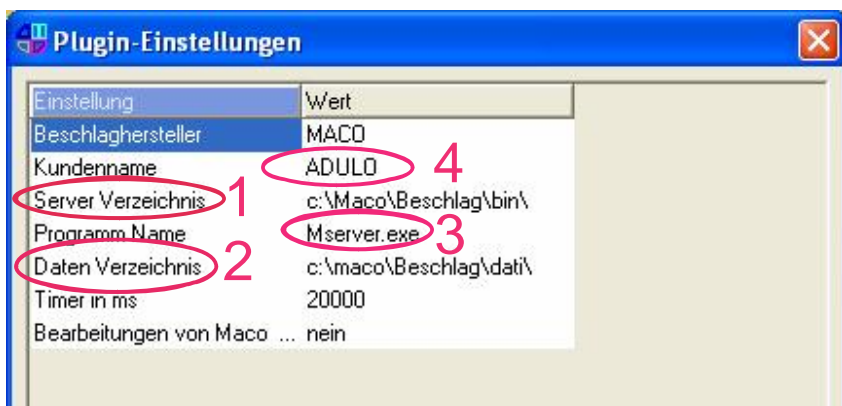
Plugin-Einstellungen

| Einstellung | Wert |
|---|---|
| Beschlaghersteller | MACO |
| Kundenname | ADULO |
| Server Verzeichnis | c:\Maco\Beschlag\bin\ |
| Programm Name | Mserver.exe |
| Daten Verzeichnis | c:\maco\Beschlag\dati\ |
| Timer in ms | 20000 |
| Bearbeitungen von Maco ... | nein |

4
1
3
2